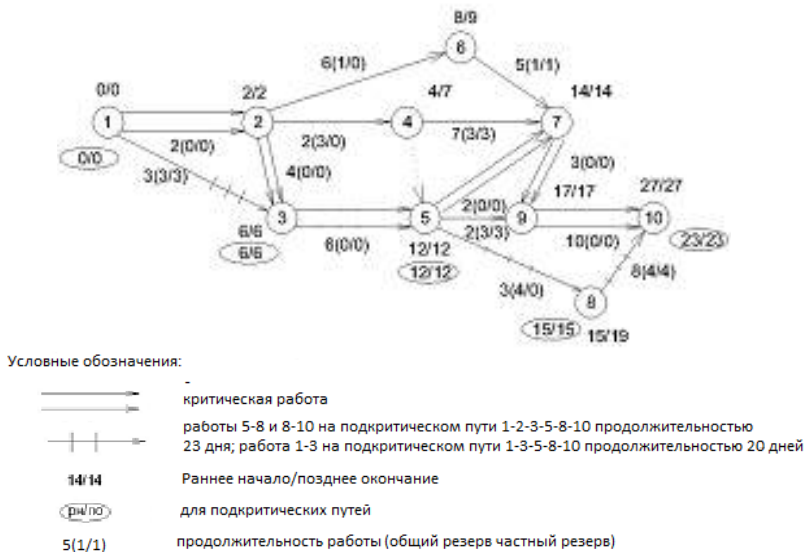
8/9

6

0/0

2/2

6(1/0)

5(1/1)

4/7

14/14

1

2

4

7

2(0/0)

2(3/0)

7(3/3)

0/0

4(0/0)

3(0/0)

3(3/3)

17/17

27/27

2(0/0)

3

5

9

10

6/6

2(3/3)

6(0/0)

12/12

10(0/0)

23/23

6/6

12/12

8(4/4)

3(4/0)

8

15/15

15/19

Условные обозначения:

-
критическая работа

работы 5-8 и 8-10 на подкритическом пути 1-2-3-5-8-10 продолжительностью 23 дня; работа 1-3 на подкритическом пути 1-3-5-8-10 продолжительностью 20 дней

14/14 Раннее начало/позднее окончание

рн/по для подкритических путей

5(1/1) продолжительность работы (общий резерв частный резерв)